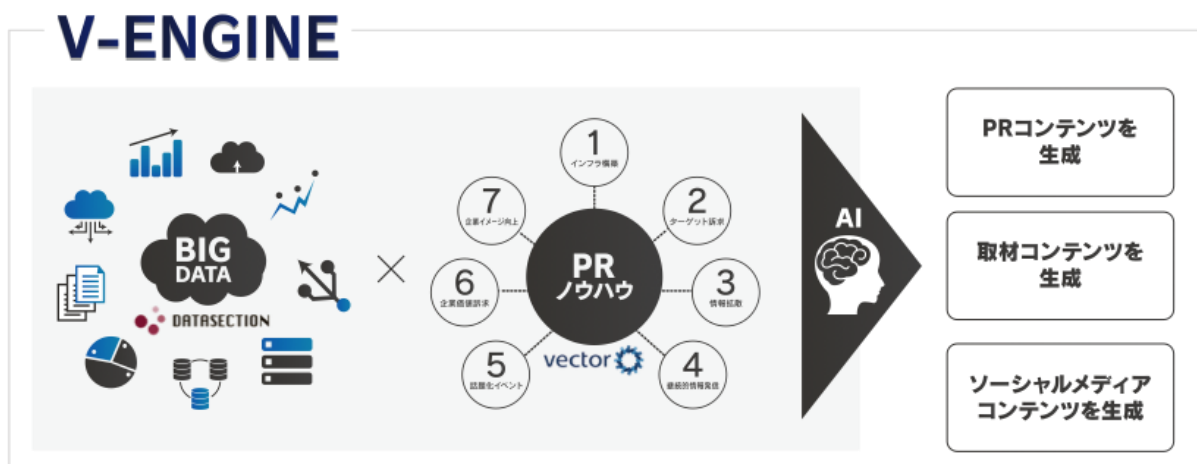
V-ENGINE

BIG DATA

DATASECTION

×

1
インフラ構築

2
ターゲット訴求

3
情報拡散

4
継続的情報発信

5
話題化イベント

6
企業価値訴求

7
企業イメージ向上

PR
ノウハウ

vector

AI

PRコンテンツを生成

取材コンテンツを生成

ソーシャルメディアコンテンツを生成